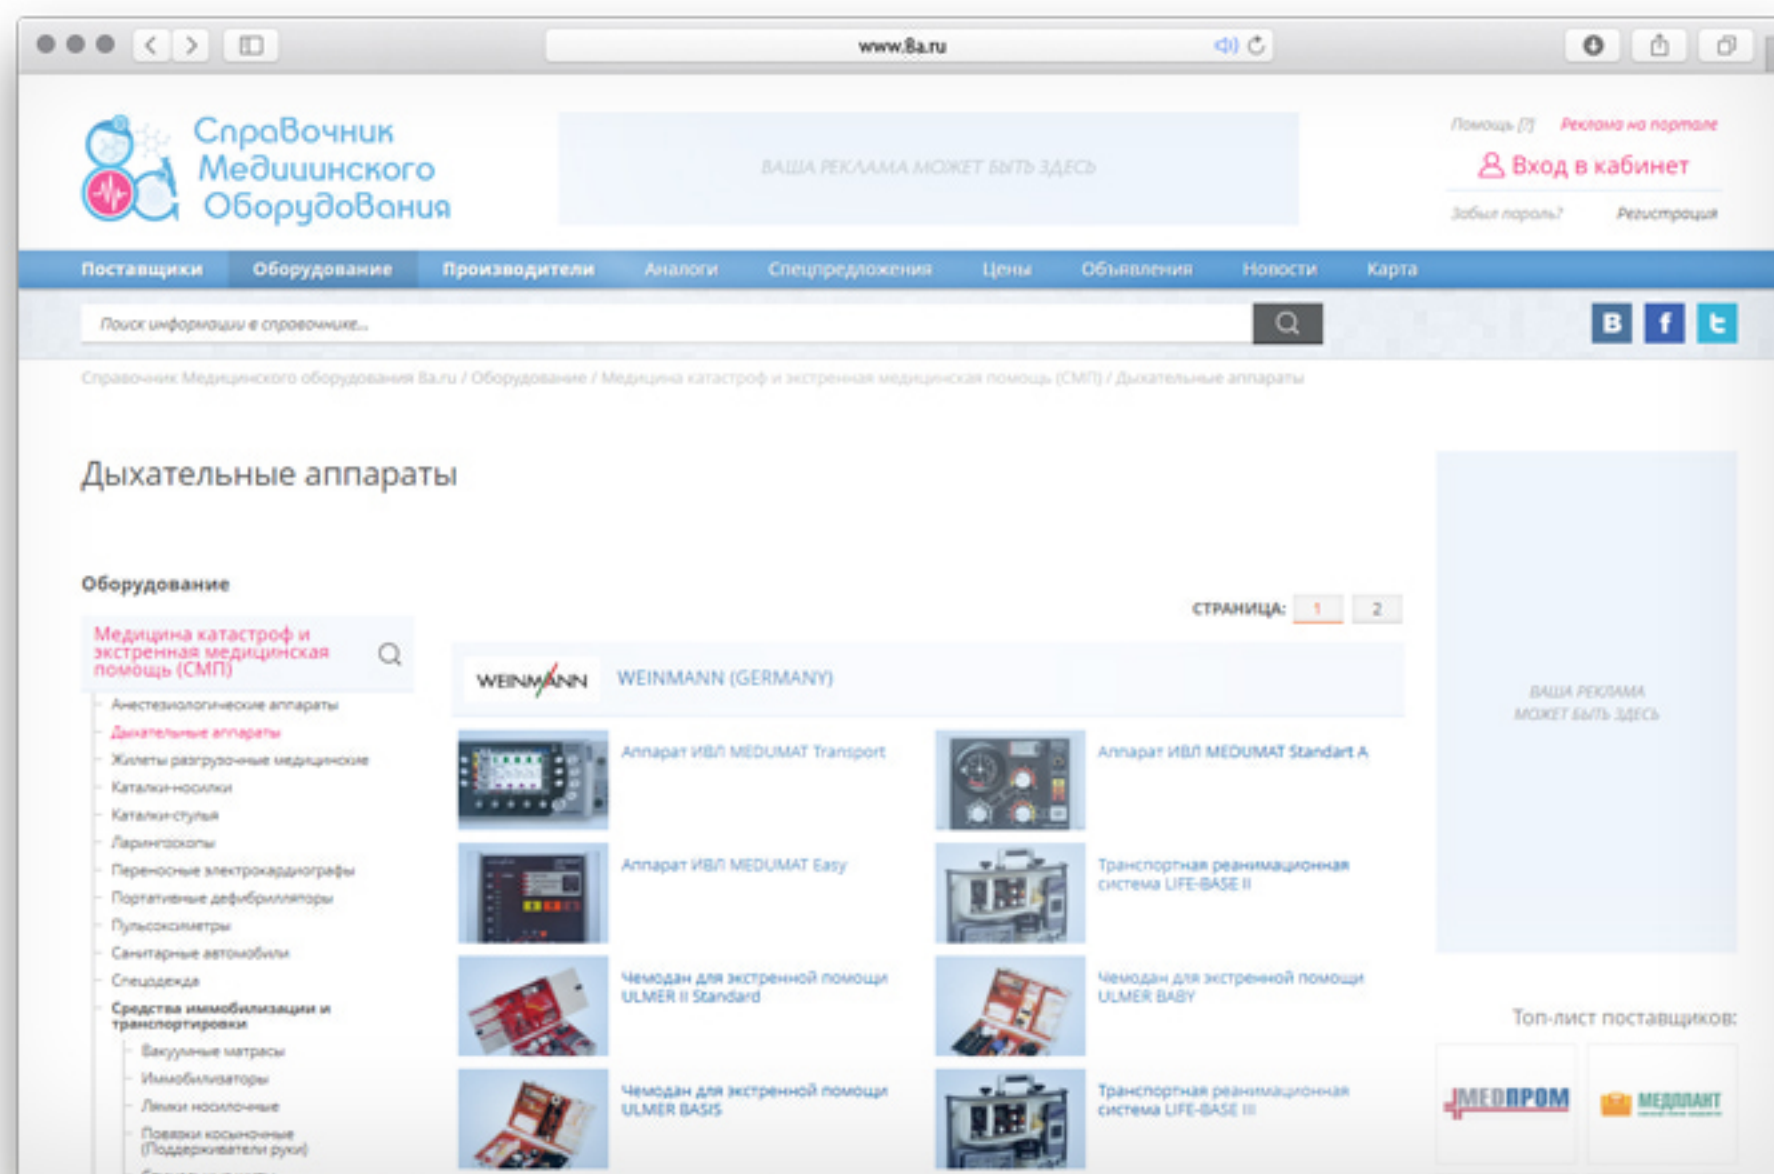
www.8a.ru

Справочник Медицинского Оборудования

ВАША РЕКЛАМА МОЖЕТ БЫТЬ ЗДЕСЬ

Помощь [?] Реклама на портале
Вход в кабинет
Забыл пароль? Регистрация

Поставщики Оборудование Производители Аналоги Спецпредложения Цены Объявления Новости Карта

Поиск информации в справочнике...

В f t

Справочник Медицинского оборудования 8a.ru / Оборудование / Медицина катастроф и экстренная медицинская помощь (СМП) / Дыхательные аппараты

Дыхательные аппараты

Оборудование

Медицина катастроф и экстренная медицинская помощь (СМП)
Анестезиологические аппараты
Дыхательные аппараты
Жилеты разгрузочные медицинские
Каталки-носилки
Каталки-стулья
Ларингоскопы
Переносные электрокардиографы
Портативные дефибрилляторы
Пульсоксиметры
Санитарные автомобили
Спецодежда
Средства иммобилизации и транспортировки
Вакуумные матрасы
Иммобилизаторы
Лямки носилочные
Повязки косыночные (Поддерживатели руки)

СТРАНИЦА: 1 2

WEINMANN
WEINMANN (GERMANY)

Аппарат ИВЛ MEDUMAT Transport
Аппарат ИВЛ MEDUMAT Standart A
Аппарат ИВЛ MEDUMAT Easy
Транспортная реанимационная система LIFE-BASE II
Чемодан для экстренной помощи ULMER II Standard
Чемодан для экстренной помощи ULMER BABY
Чемодан для экстренной помощи ULMER BASIS
Транспортная реанимационная система LIFE-BASE III

ВАША РЕКЛАМА МОЖЕТ БЫТЬ ЗДЕСЬ

Топ-лист поставщиков:

МЕДПРОМ
МЕДПЛАНТ